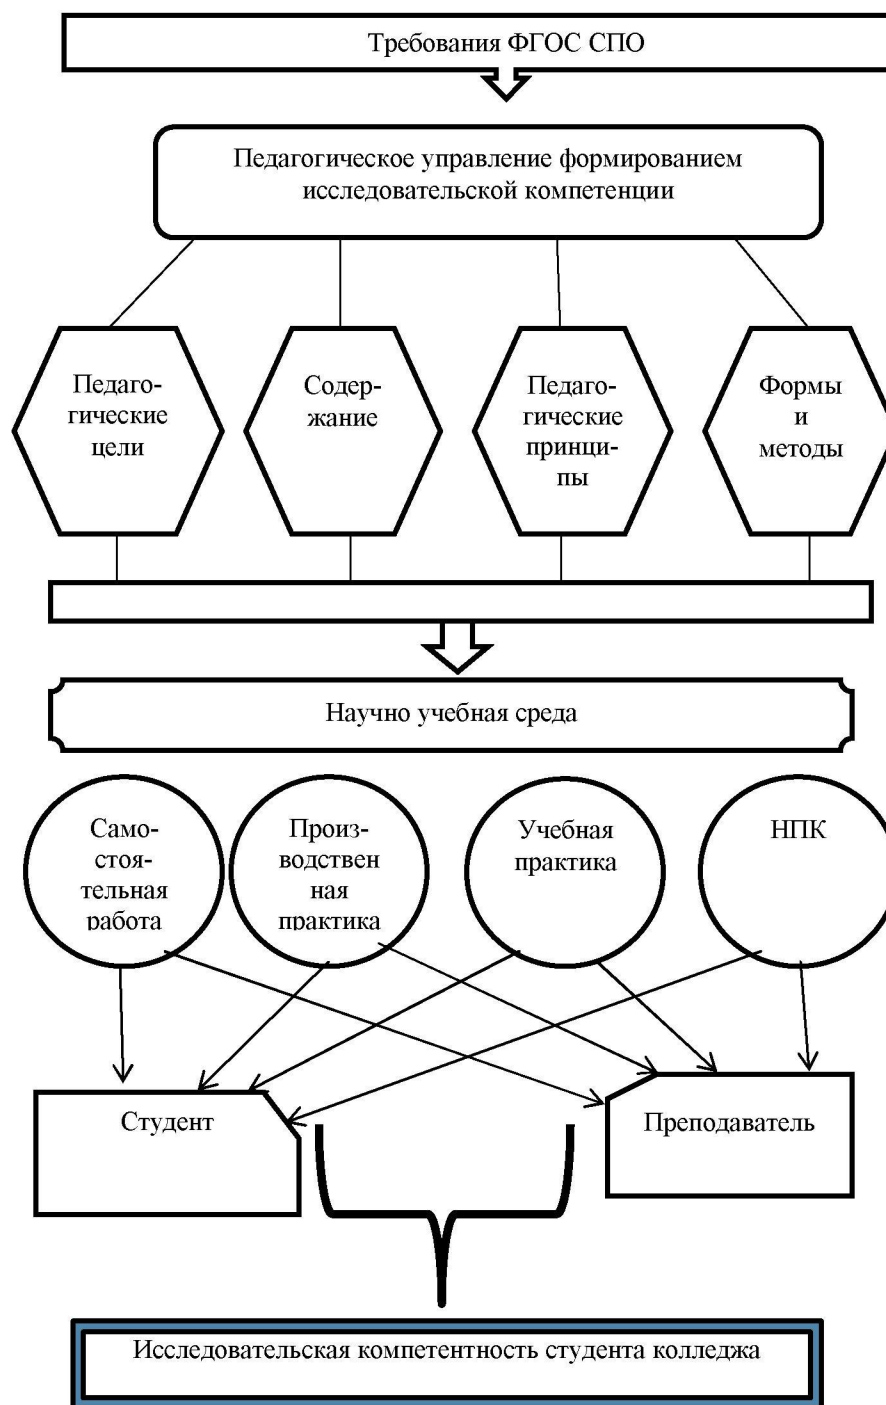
Требования ФГОС СПО

Педагогическое управление формированием исследовательской компетенции

Педагогические цели

Содержание

Педагогические принципы

Формы и методы

Научно учебная среда

Самостоятельная работа

Производственная практика

Учебная практика

НПК

Студент

Преподаватель

Исследовательская компетентность студента колледжа